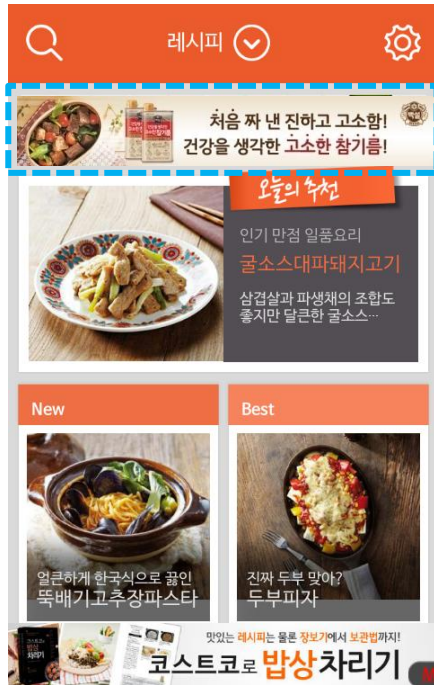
레시피

처음 짜 낸 진하고 고소함!
건강을 생각한 고소한 참기름!

오늘의 추천

인기 만점 일품요리
굴소스대파돼지고기
삼겹살과 파생채의 조합도 좋지만 달큰한 굴소스…

New

얼큰하게 한국식으로 끓인
뚝배기고추장파스타

Best

진짜 두부 맞아?
두부피자

맛있는 레시피는 물론 장보기에서 보관법까지!
코스트코로 밥상차리기